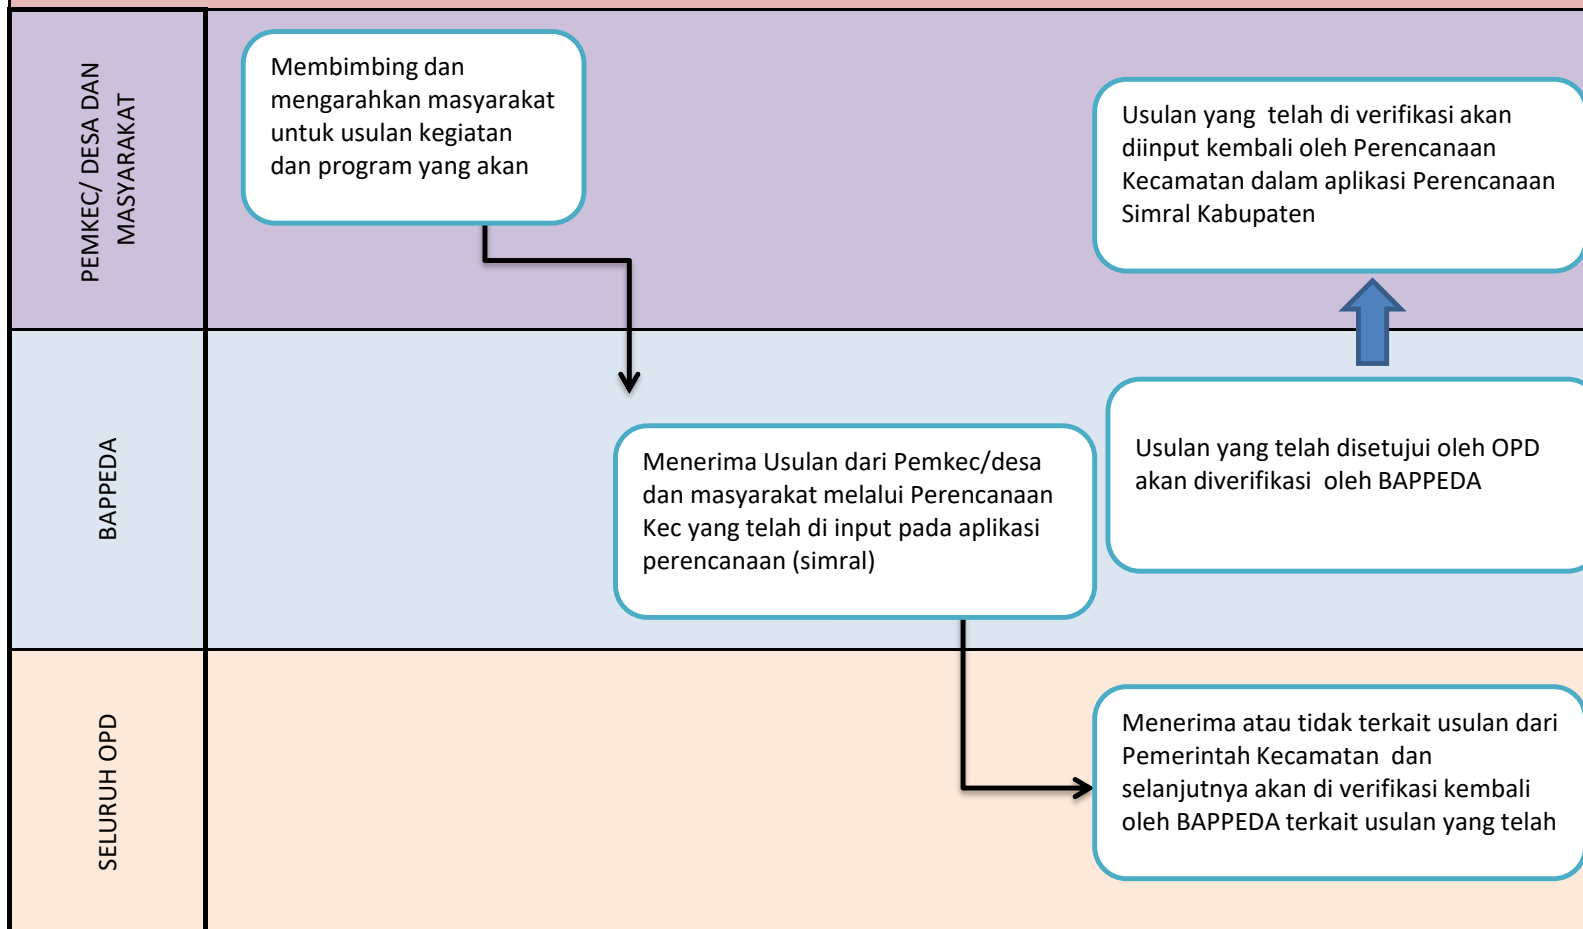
PEMKEC/ DESA DAN MASYARAKAT

Membimbing dan mengarahkan masyarakat untuk usulan kegiatan dan program yang akan

Usulan yang telah di verifikasi akan diinput kembali oleh Perencanaan Kecamatan dalam aplikasi Perencanaan Simral Kabupaten

BAPPEDA

Menerima Usulan dari Pemkec/desa dan masyarakat melalui Perencanaan Kec yang telah di input pada aplikasi perencanaan (simral)

Usulan yang telah disetujui oleh OPD akan diverifikasi oleh BAPPEDA

SELURUH OPD

Menerima atau tidak terkait usulan dari Pemerintah Kecamatan dan selanjutnya akan di verifikasi kembali oleh BAPPEDA terkait usulan yang telah